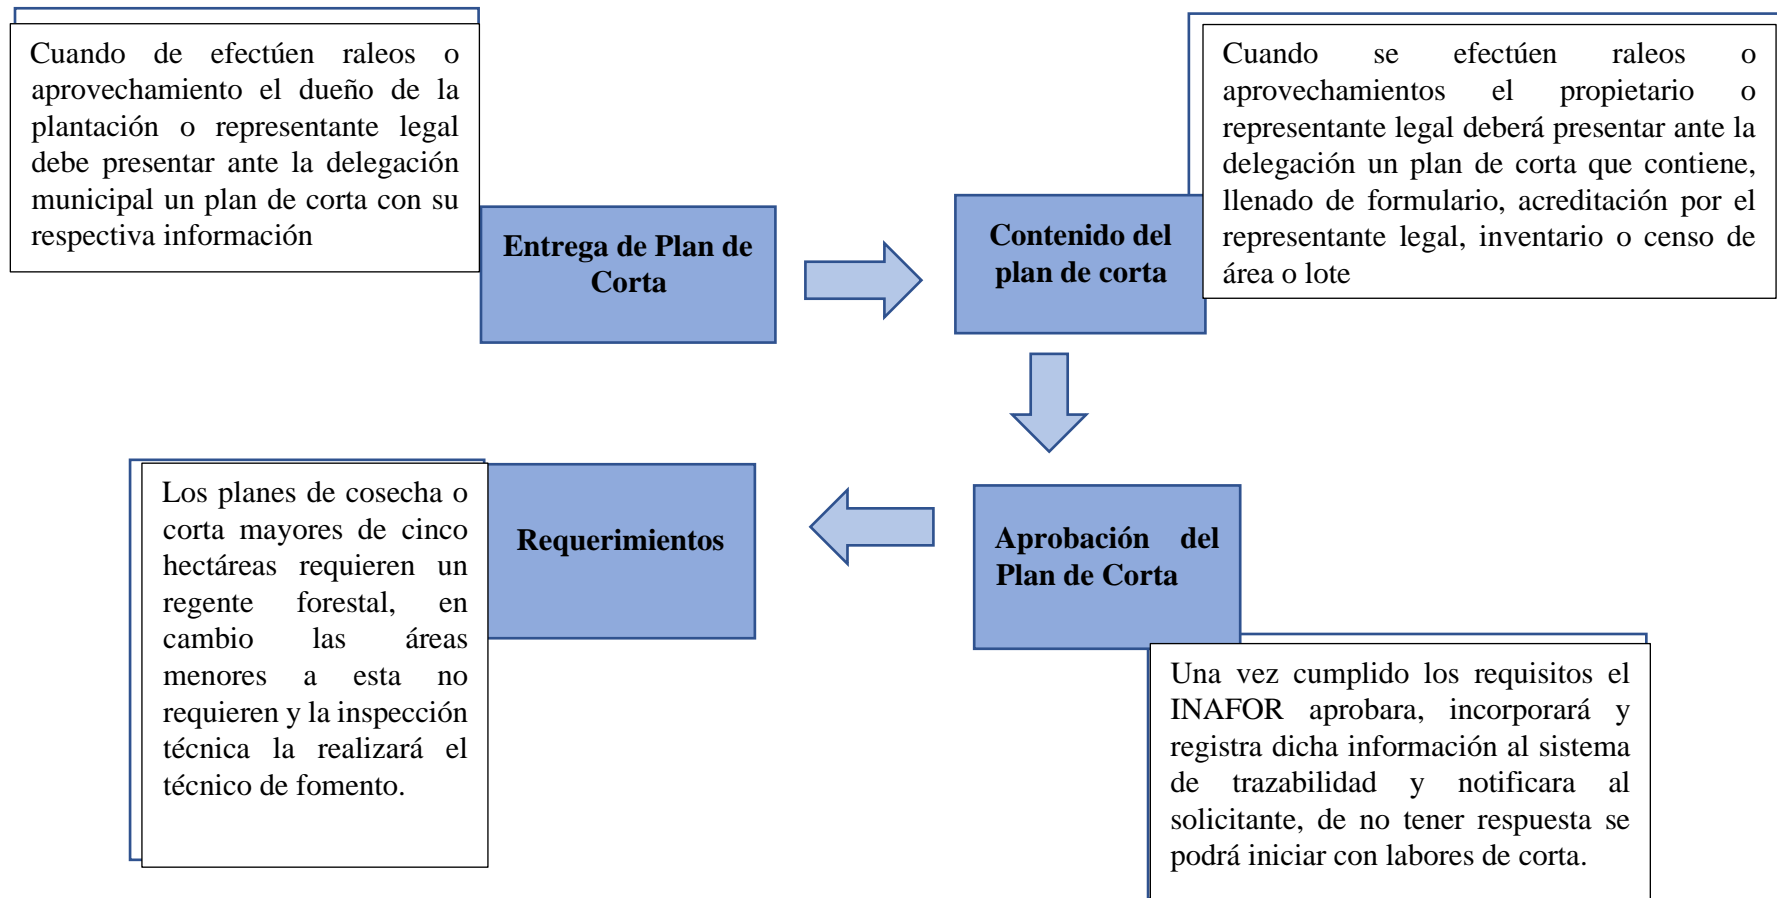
Cuando de efectúen raleos o aprovechamiento el dueño de la plantación o representante legal debe presentar ante la delegación municipal un plan de corta con su respectiva información

Entrega de Plan de Corta

Contenido del plan de corta

Cuando se efectúen raleos o aprovechamientos el propietario o representante legal deberá presentar ante la delegación un plan de corta que contiene, llenado de formulario, acreditación por el representante legal, inventario o censo de área o lote

Los planes de cosecha o corta mayores de cinco hectáreas requieren un regente forestal, en cambio las áreas menores a esta no requieren y la inspección técnica la realizará el técnico de fomento.

Requerimientos

Aprobación del Plan de Corta

Una vez cumplido los requisitos el INAFOR aprobara, incorporará y registra dicha información al sistema de trazabilidad y notificara al solicitante, de no tener respuesta se podrá iniciar con labores de corta.